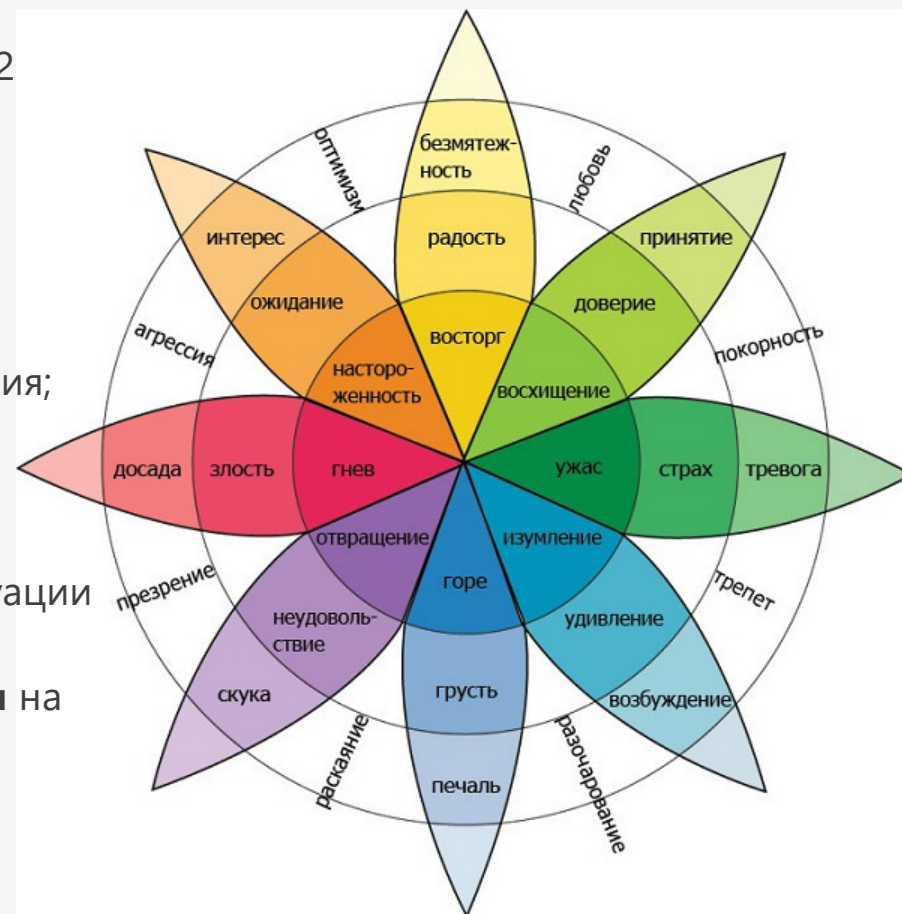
2

ия;

уации

на

оптимизм
безмятежность
любовь
интерес
радость
принятие
ожидание
доверие
агрессия
восторг
покорность
настороженность
восхищение
досада
злость
гнев
ужас
страх
тревога
отвращение
изумление
презрение
горе
трепет
неудовольствие
удивление
скука
грусть
возбуждение
раскаяние
разочарование
печаль